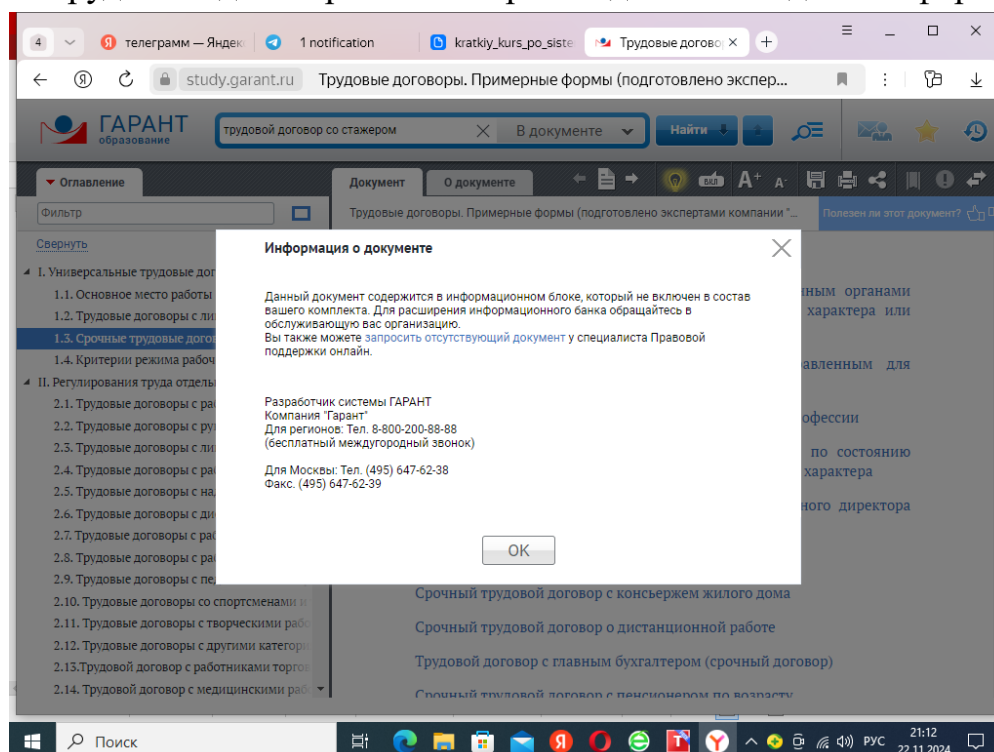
4 телеграмм — Яндекс 1 notification kratkiy_kurs_po_siste Трудовые договоры ×

study.garant.ru Трудовые договоры. Примерные формы (подготовлено экспер...

ГАРАНТ образование

трудовой договор со стажером В документе Найти

Оглавление

Документ О документе

Фильтр

Трудовые договоры. Примерные формы (подготовлено экспертами компании "...

Полезен ли этот документ?

Свернуть

I. Универсальные трудовые дог

1.1. Основное место работы

1.2. Трудовые договоры с ли

1.3. Срочные трудовые догов

1.4. Критерии режима рабоч

II. Регулирования труда отдель

2.1. Трудовые договоры с ра

2.2. Трудовые договоры с ру

2.3. Трудовые договоры с ли

2.4. Трудовые договоры с ра

2.5. Трудовые договоры с на

2.6. Трудовые договоры с ди

2.7. Трудовые договоры с ра

2.8. Трудовые договоры с ра

2.9. Трудовые договоры с пе

2.10. Трудовые договоры со спортсменами и

2.11. Трудовые договоры с творческих рабо

2.12. Трудовые договоры с другими категор

2.13.Трудовой договор с работниками торго

2.14. Трудовой договор с медицинскими раб

Информация о документе

Данный документ содержится в информационном блоке, который не включен в состав вашего комплекта. Для расширения информационного банка обращайтесь в обслуживающую вас организацию.
Вы также можете запросить отсутствующий документ у специалиста Правовой поддержки онлайн.

Разработчик системы ГАРАНТ
Компания "Гарант"
Для регионов: Тел. 8-800-200-88-88
(бесплатный междугородный звонок)

Для Москвы: Тел. (495) 647-62-38
Факс. (495) 647-62-39

OK

ным органами характера или

авленным для

офессии

по состоянию характера

ного директора

Срочный трудовой договор с консьержем жилого дома

Срочный трудовой договор о дистанционной работе

Трудовой договор с главным бухгалтером (срочный договор)

Срочный трудовой договор с пенсионером по возрасту

Поиск

РУС 21:12 22.11.2024